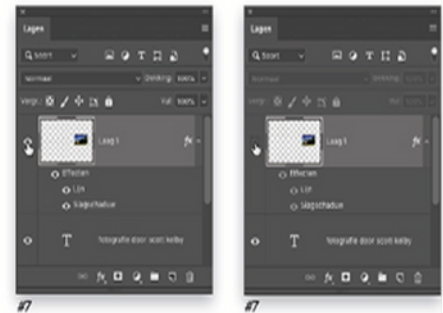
Lagen

Soort

Normaal

Dekking: 100%

Vergr.:

Vul: 100%

Laag 1

fx

Effecten

Lijn

Slagschaduw

T

fotografie door scott kelby

#7

Lagen

Soort

Normaal

Dekking: 100%

Vergr.:

Vul: 100%

Laag 1

fx

Effecten

Lijn

Slagschaduw

T

fotografie door scott kelby

#7